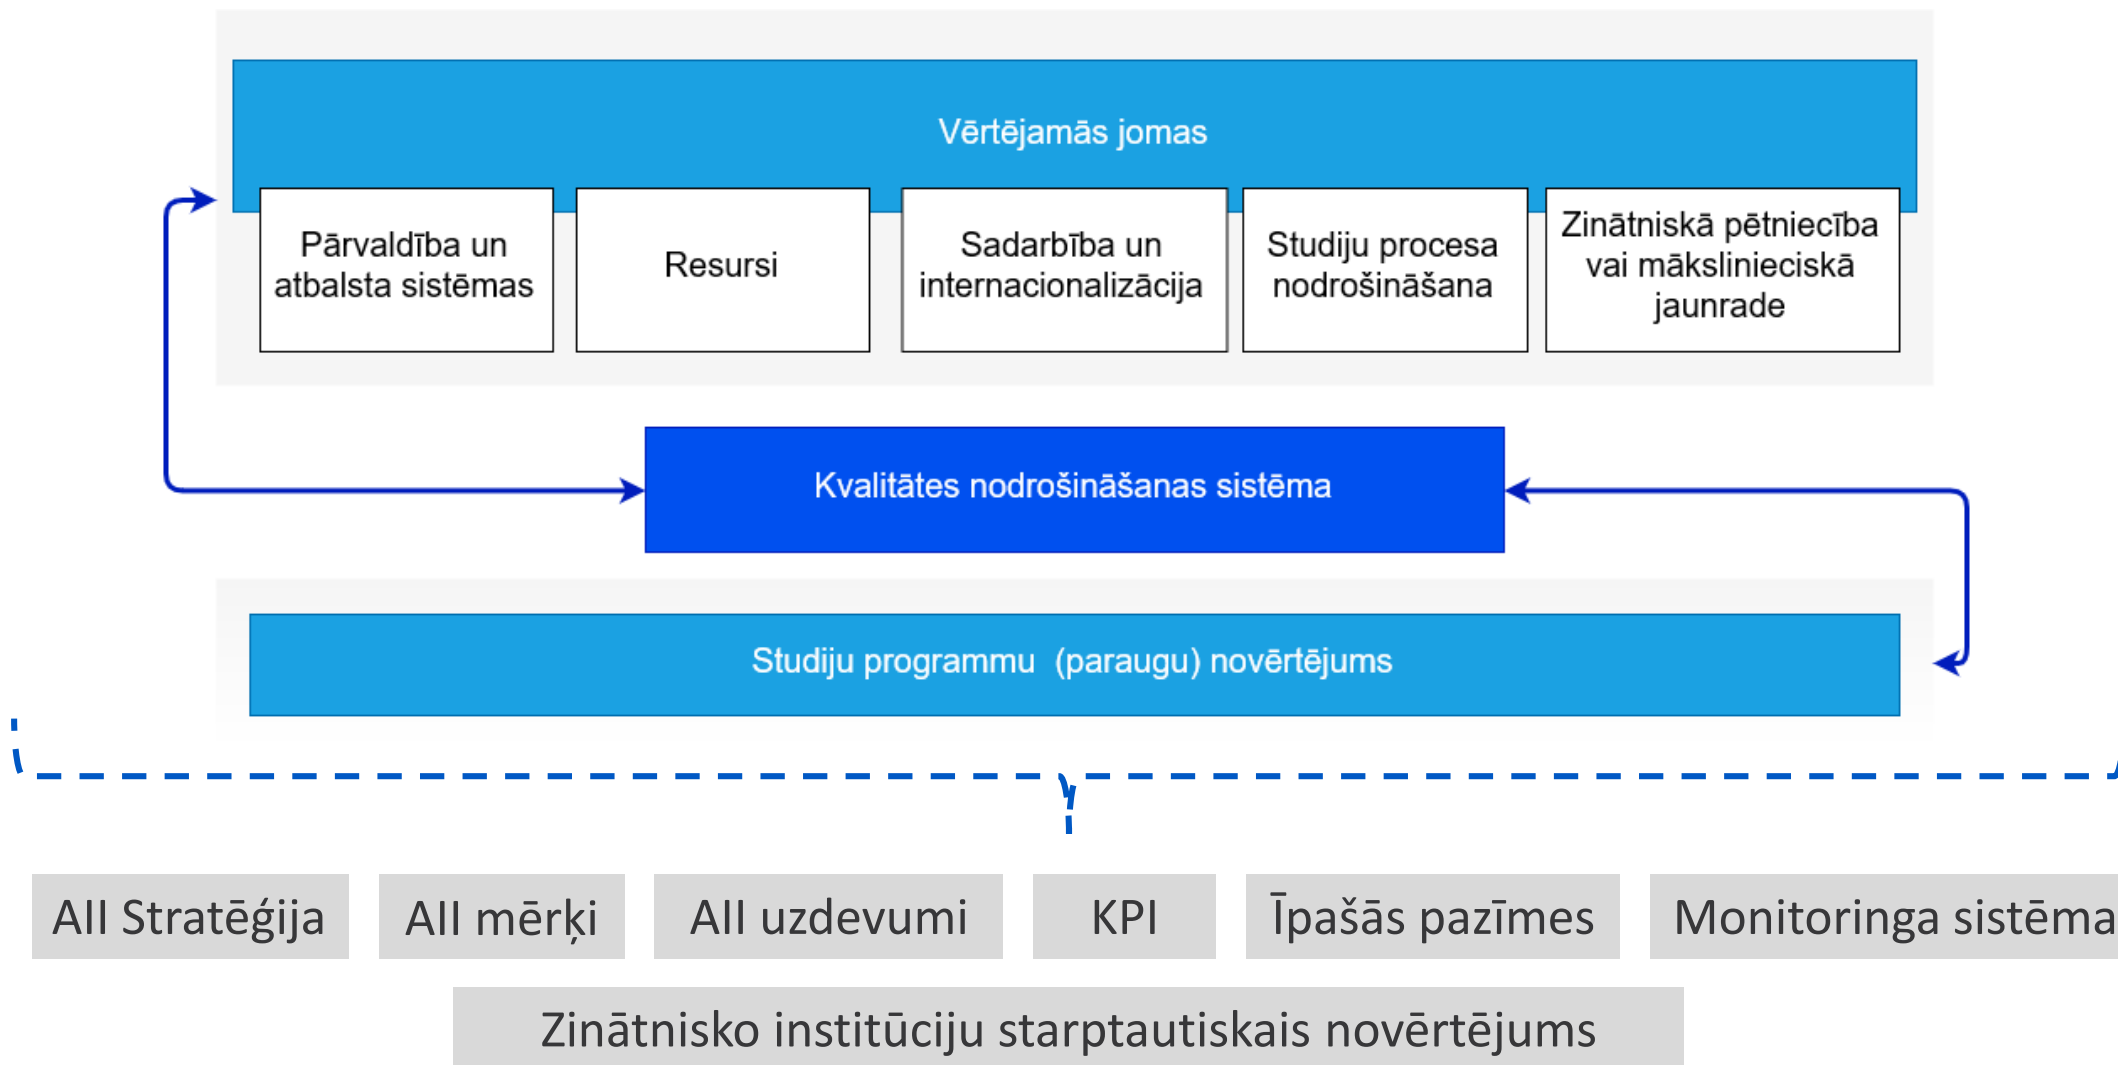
Vērtējamās jomas

Pārvaldība un atbalsta sistēmas

Resursi

Sadarbība un internacionalizācija

Studiju procesa nodrošināšana

Zinātniskā pētniecība vai mākslinieciskā jaunrade

Kvalitātes nodrošināšanas sistēma

Studiju programmu (paraugu) novērtējums

AII Stratēģija

AII mērķi

AII uzdevumi

KPI

Īpašās pazīmes

Monitoringa sistēma

Zinātnisko institūciju starptautiskais novērtējums